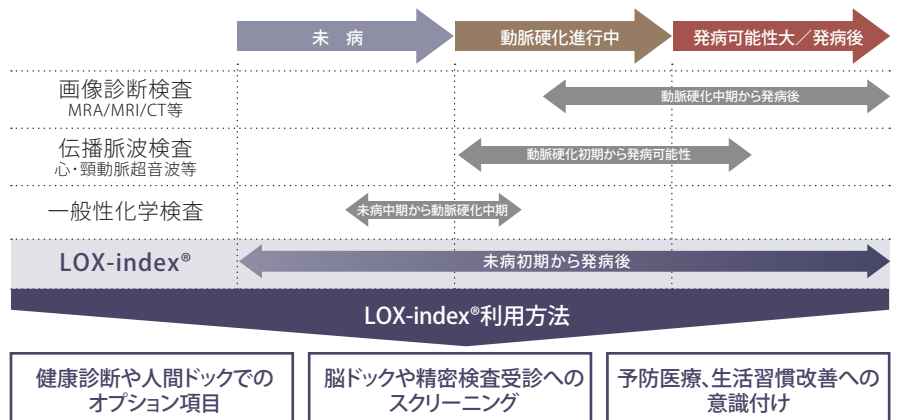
未　病

動脈硬化進行中

発病可能性大／発病後

画像診断検査
MRA/MRI/CT等

動脈硬化中期から発病後

伝播脈波検査
心・頸動脈超音波等

動脈硬化初期から発病可能性

一般性化学検査

未病中期から動脈硬化中期

LOX-index®

未病初期から発病後

LOX-index®利用方法

健康診断や人間ドックでのオプション項目

脳ドックや精密検査受診へのスクリーニング

予防医療、生活習慣改善への意識付け